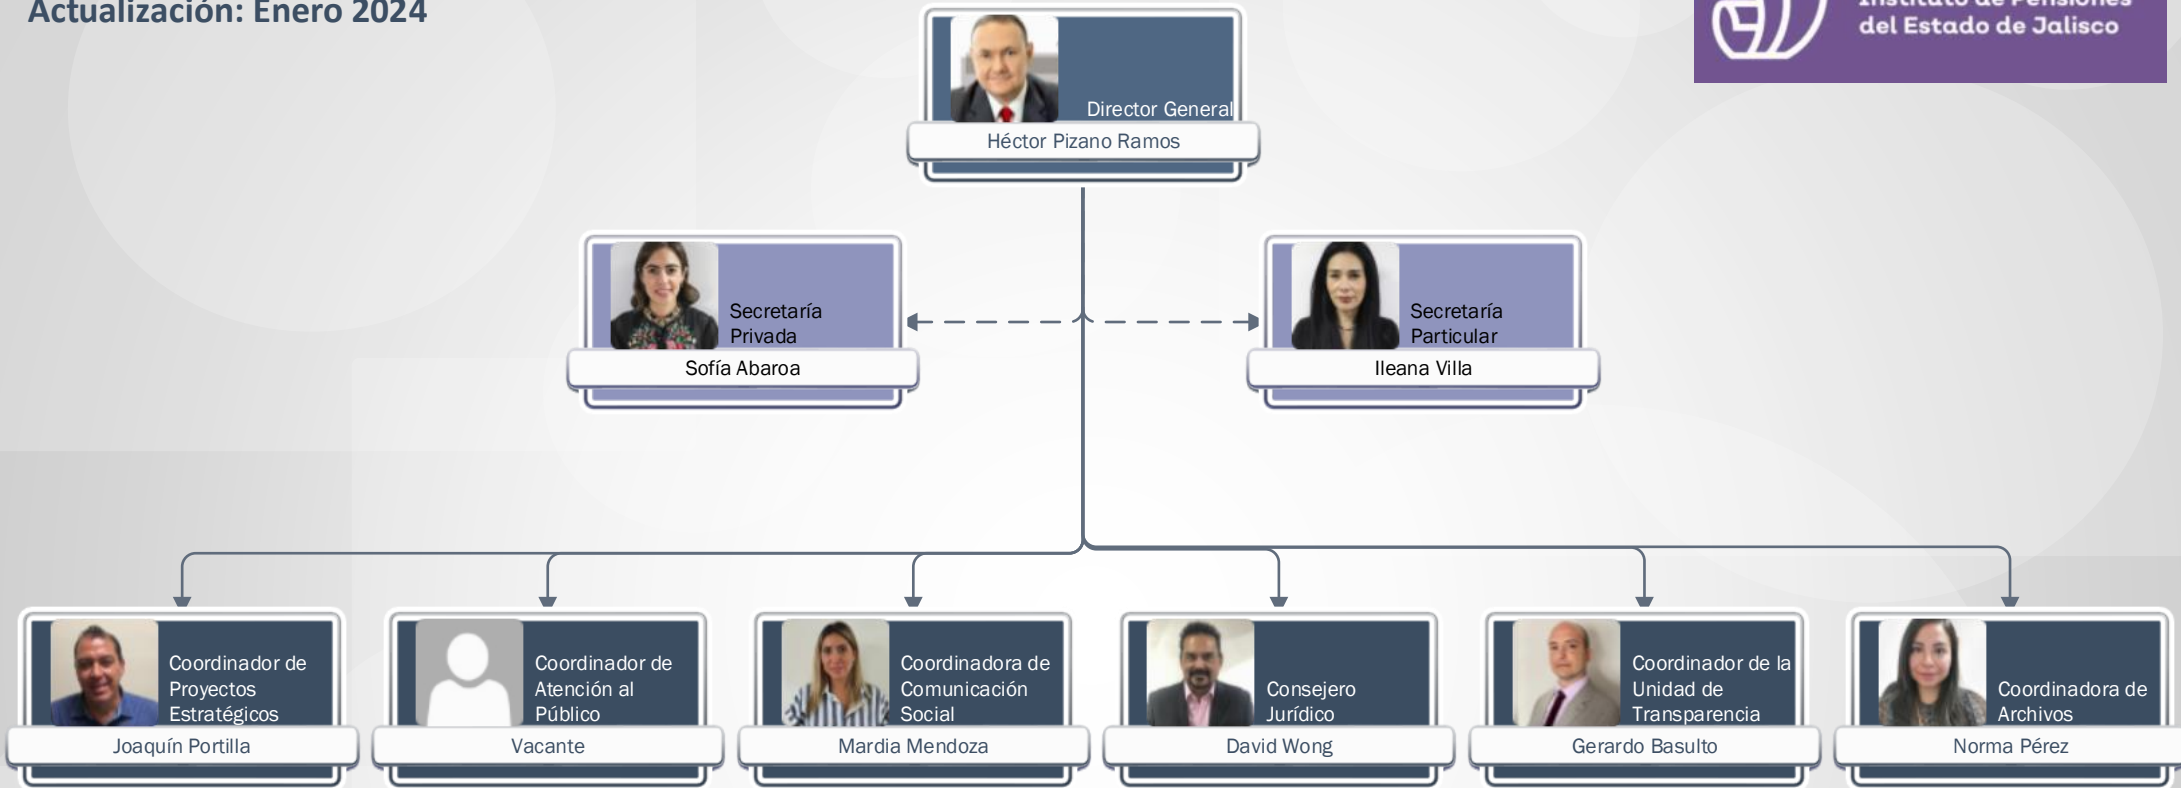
Actualización: Enero 2024

Instituto de Pensiones del Estado de Jalisco

Director General
Héctor Pizano Ramos

Secretaría Privada
Sofía Abaroa

Secretaría Particular
Ileana Villa

Coordinador de Proyectos Estratégicos
Joaquín Portilla

Coordinador de Atención al Público
Vacante

Coordinadora de Comunicación Social
Mardia Mendoza

Consejero Jurídico
David Wong

Coordinador de la Unidad de Transparencia
Gerardo Basulto

Coordinadora de Archivos
Norma Pérez